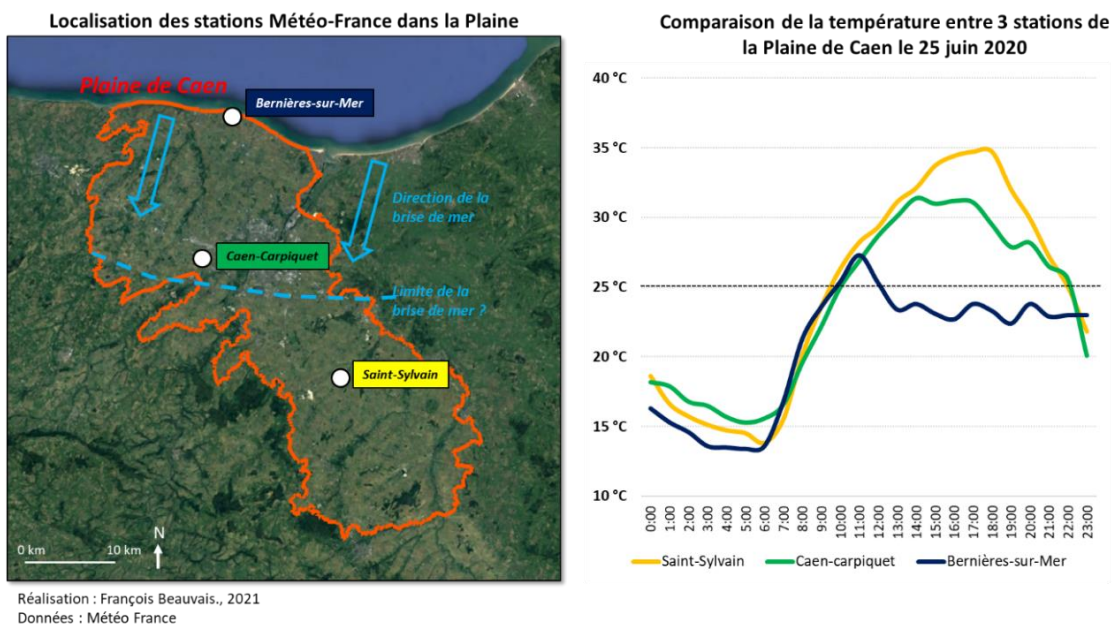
Localisation des stations Météo-France dans la Plaine

Plaine de Caen

Bernières-sur-Mer

Direction de la brise de mer

Caen-Carpiquet

Limite de la brise de mer ?

Saint-Sylvain

N

0 km

10 km

Réalisation : François Beauvais., 2021
Données : Météo France

Comparaison de la température entre 3 stations de la Plaine de Caen le 25 juin 2020

40 °C
35 °C
30 °C
25 °C
20 °C
15 °C
10 °C

0:00
1:00
2:00
3:00
4:00
5:00
6:00
7:00
8:00
9:00
10:00
11:00
12:00
13:00
14:00
15:00
16:00
17:00
18:00
19:00
20:00
21:00
22:00
23:00

Saint-Sylvain
Caen-carpiquet
Bernières-sur-Mer